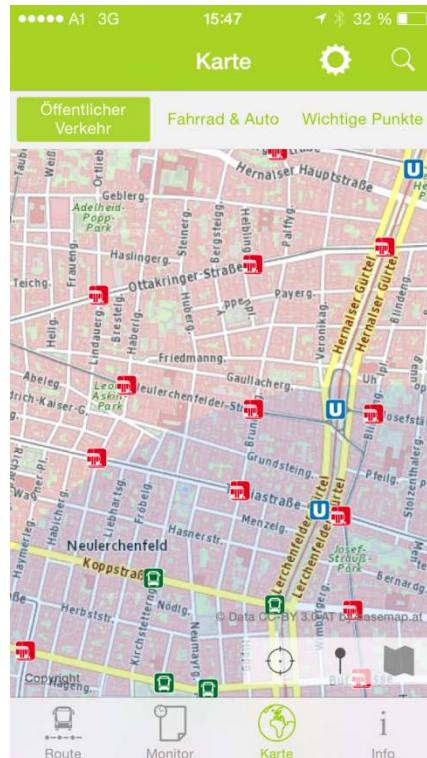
●●●●● A1 3G 15:47 32 %

Karte

Öffentlicher Verkehr
Fahrrad & Auto
Wichtige Punkte

Hernalser Hauptstraße
Ortlieb
Gebler
Adelheid-Popp-Park
Haslinger
Steinerg.
Helblingg.
Palffyg.
Teichg.
Ottakringer Straße
Payerg.
Hubergg.
Yppeng.
Lindauerg.
Brestelg.
Habergg.
Hernalser Gürtel
Veronikag.
Blindeng.
Friedmanng.
Gaullacherg.
Abeleg.
Leo-Aksin-Park
Neulerchenfelder Str.
Kaiser-G.
Josefst.
Grundsteing.
Pfeilg.
Brunneng.
Lerchenfelder Gürtel
Hasnerstr.
Menzelg.
Stolzenthaler
Liebhartsg.
Frobelg.
Habichergasse
Neulerchenfeld
Koppstraße
Josef-Strauß-Park
Bernardg.
Herbststr.
Nödlg.
Kirchstetterng.
Mareng.
Lerchenfelder Gürtel
© Data CC-BY 3.0 AT by basemap.at
Copyright

Route
Monitor
Karte
Info